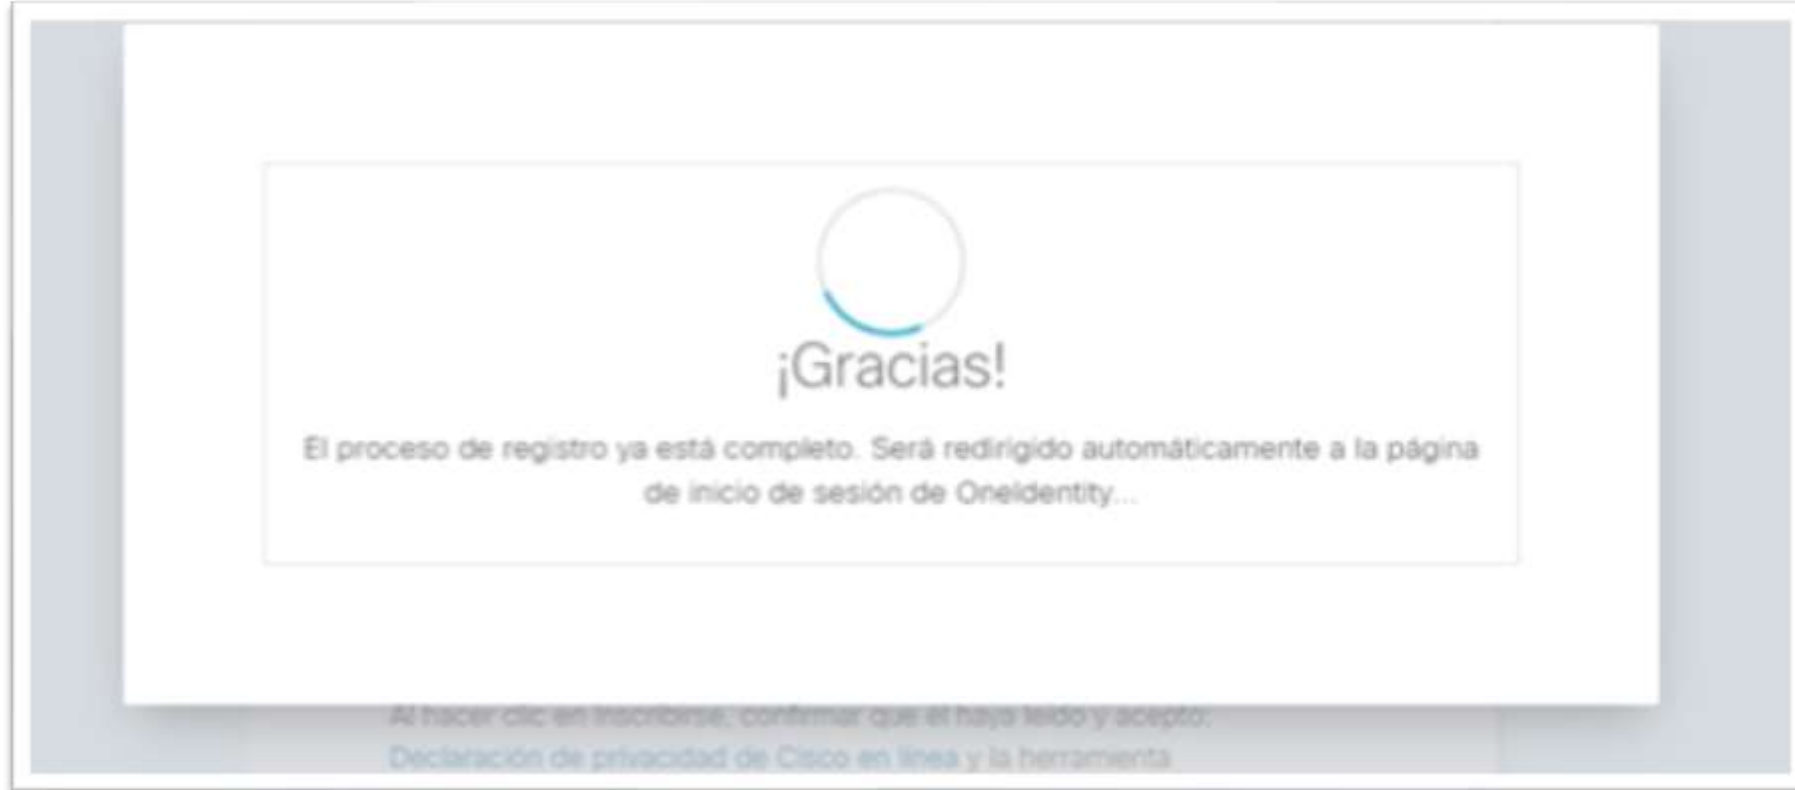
¡Gracias!

El proceso de registro ya está completo. Será redirigido automáticamente a la página de inicio de sesión de OneIdentity...

Al hacer clic en Inscribirse, confirmar que él haya leído y acepto:
Declaración de privacidad de Cisco en línea y la herramienta